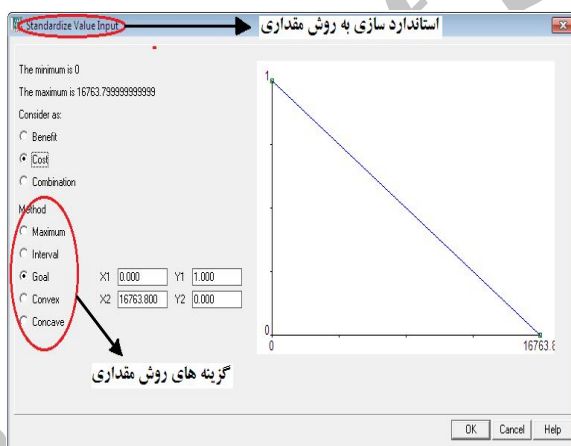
Standardize Value Input

استاندارد سازی به روش مقداری

The minimum is 0

The maximum is 16763.799999999999

Consider as:

Benefit

Cost

Combination

Method

Maximum

Interval

Goal

Convex

Concave

X1 0.000 Y1 1.000

X2 16763.800 Y2 0.000

1

0

0

16763.8

گزینه های روش مقداری

OK Cancel Help